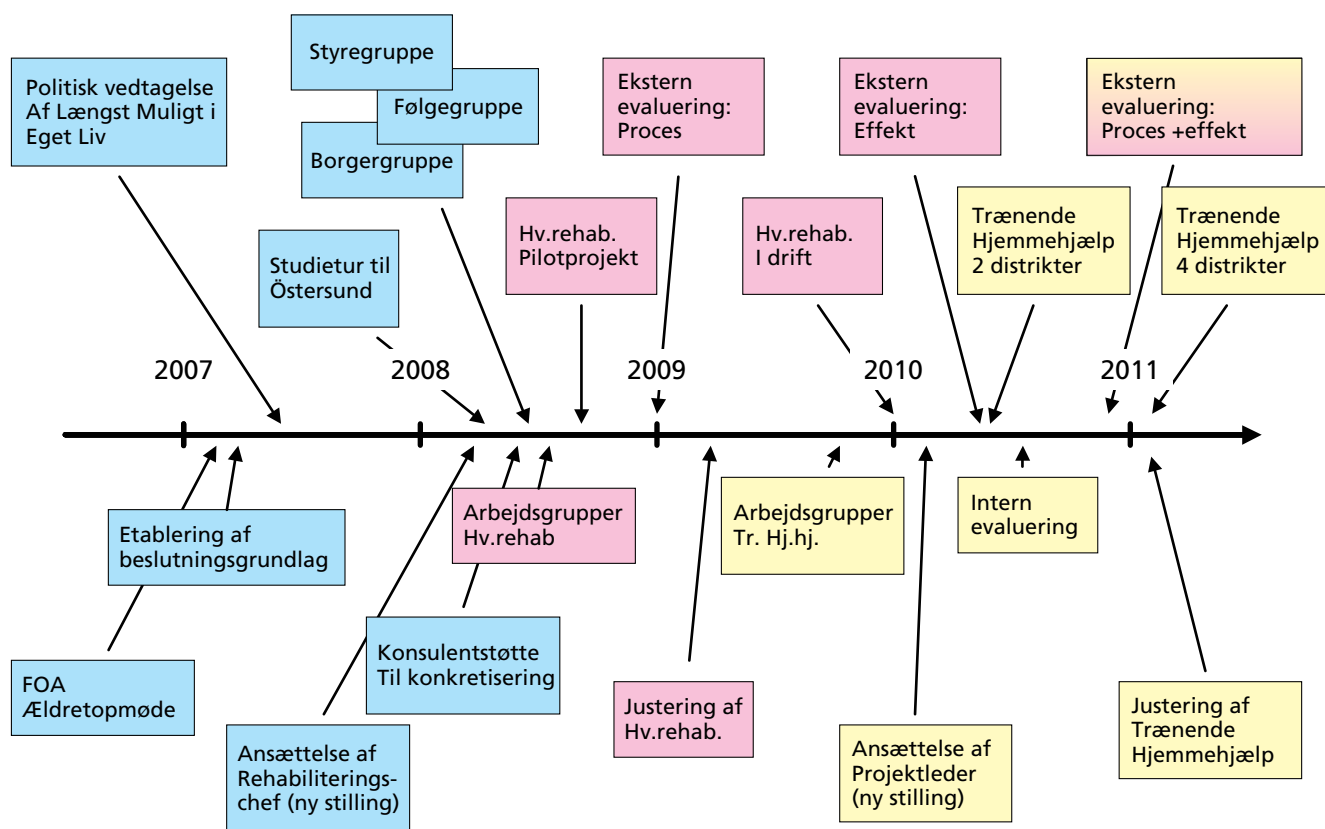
Politisk vedtagelse Af Længst Muligt i Eget Liv

Styregruppe

Følgegruppe

Borgergruppe

Ekstern evaluering: Proces

Ekstern evaluering: Effekt

Ekstern evaluering: Proces +effekt

Studietur til Östersund

Hv.rehab. Pilotprojekt

Hv.rehab. I drift

Trænende Hjemmehjælp 2 distrikter

Trænende Hjemmehjælp 4 distrikter

2007

2008

2009

2010

2011

Etablering af beslutningsgrundlag

Arbejdsgrupper Hv.rehab

Arbejdsgrupper Tr. Hj.hj.

Intern evaluering

FOA Ældretopmøde

Konsulentstøtte Til konkretisering

Justering af Hv.rehab.

Ansættelse af Rehabiliterings-chef (ny stilling)

Ansættelse af Projektleder (ny stilling)

Justering af Trænende Hjemmehjælp